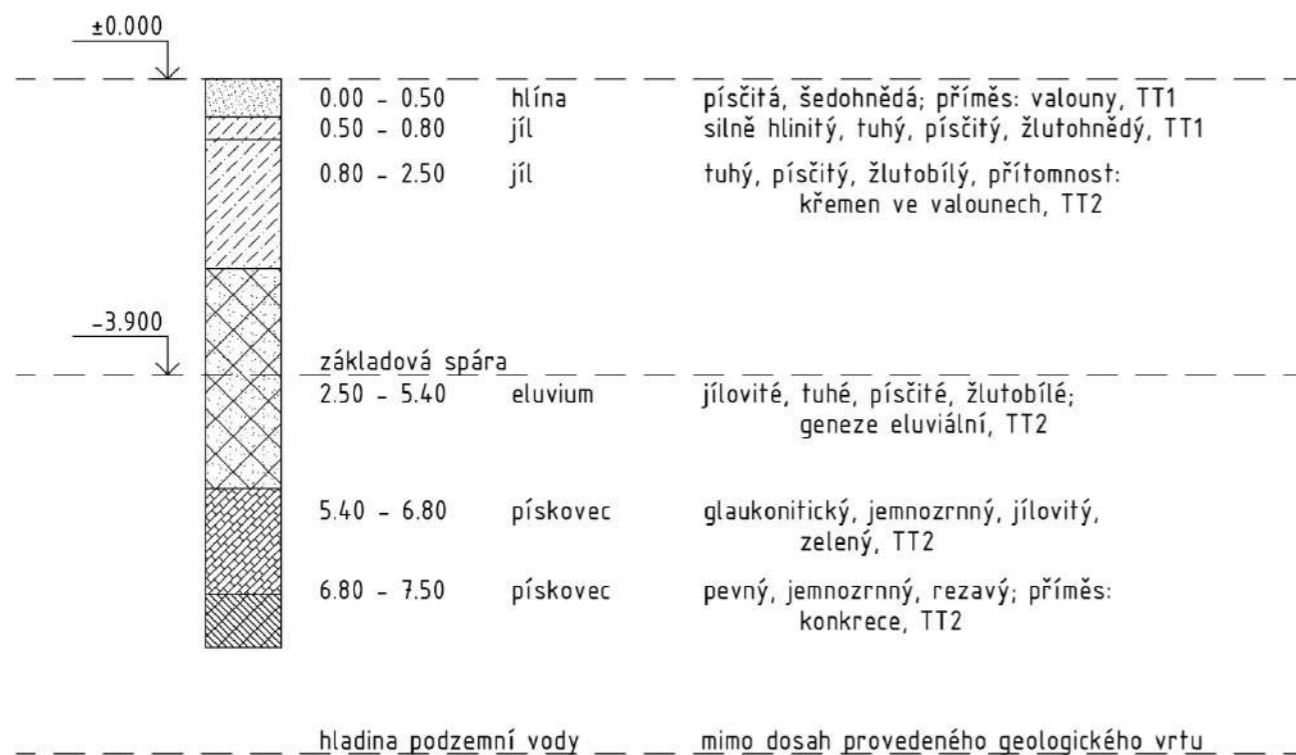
±0.000

0.00 – 0.50 hlína písčitá, šedohnědá; příměs: valouny, TT1
0.50 – 0.80 jíl silně hlinitý, tuhý, písčitý, žlutohnědý, TT1
0.80 – 2.50 jíl tuhý, písčitý, žlutobílý, přítomnost: křemen ve valounech, TT2

–3.900

základová spára
2.50 – 5.40 eluvium jílovité, tuhé, písčité, žlutobílé; geneze eluviální, TT2

5.40 – 6.80 pískovec glaukonitický, jemnozrnný, jílovitý, zelený, TT2

6.80 – 7.50 pískovec pevný, jemnozrnný, rezavý; příměs: konkrece, TT2

hladina podzemní vody mimo dosah provedeného geologického vrtu